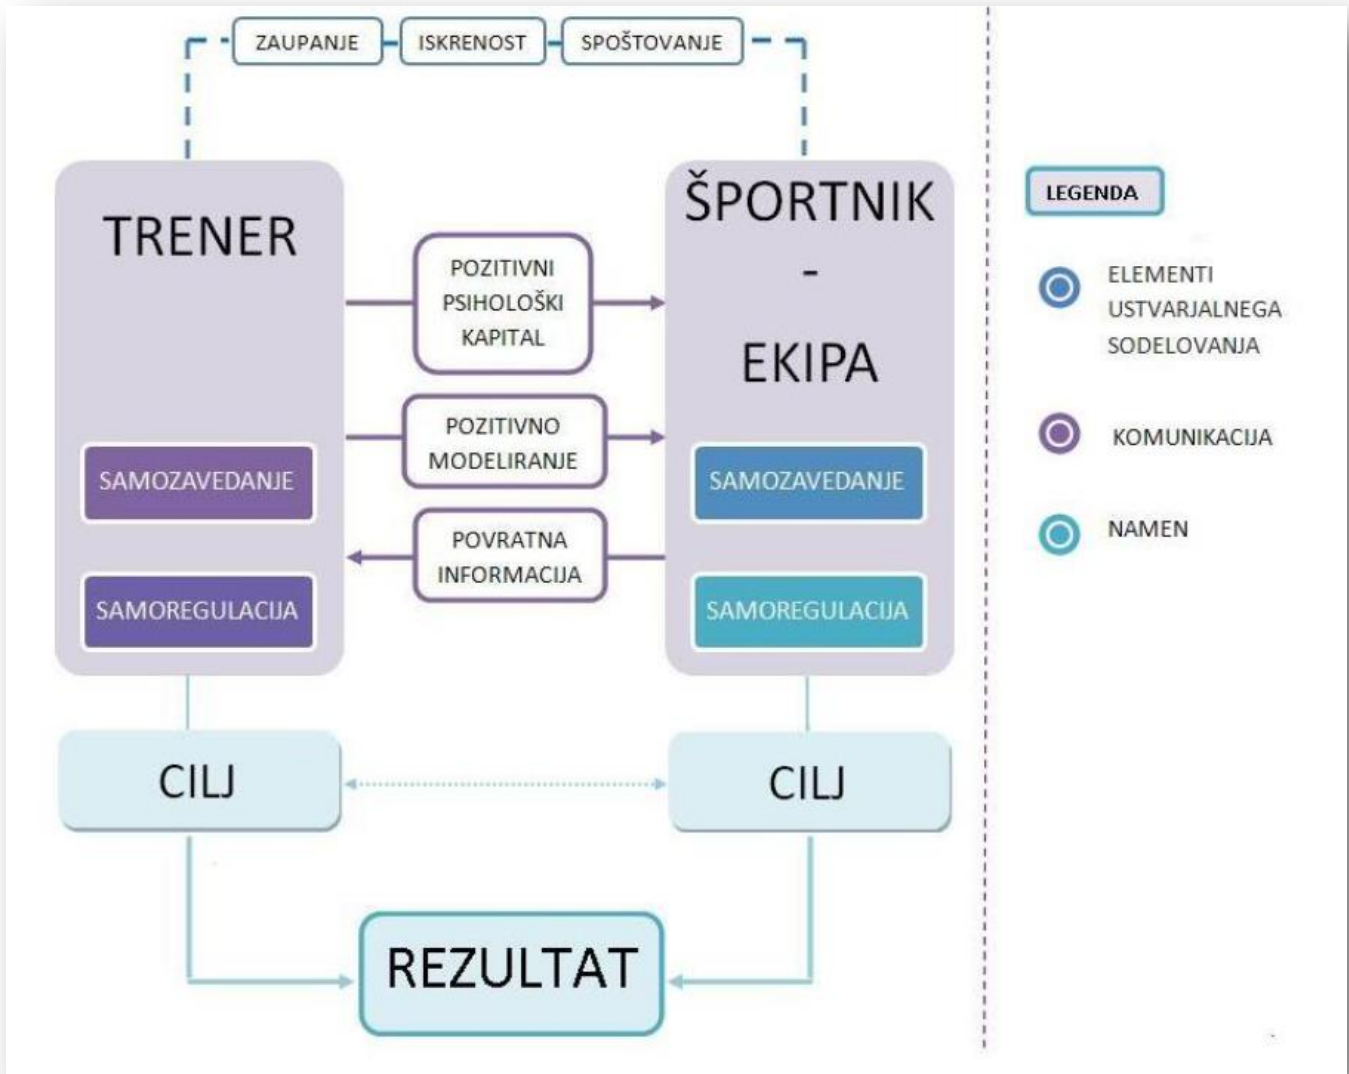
ZAUPANJE ISKRENOST SPOŠTOVANJE

TRENER

POZITIVNI PSIHOLOŠKI KAPITAL

ŠPORTNIK - EKIPA

POZITIVNO MODELIRANJE

SAMOZAVEDANJE

SAMOZAVEDANJE

POVRATNA INFORMACIJA

SAMOREGULACIJA

SAMOREGULACIJA

CILJ

CILJ

REZULTAT

LEGENDA

ELEMENTI USTVARJALNEGA SODELOVANJA

KOMUNIKACIJA

NAMEN